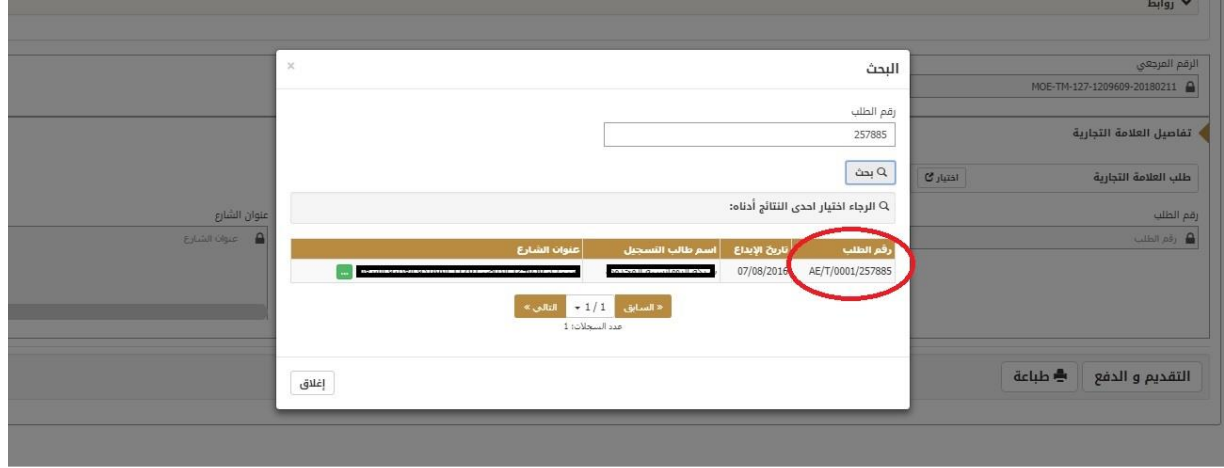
روابط

الرقم المرجعي
MOE-TM-127-1209609-20180211

تفاصيل العلامة التجارية

طلب العلامة التجارية
اختيار

رقم الطلب
رقم الطلب

عنوان الشارع
عنوان الشارع

التقديم و الدفع
طباعة

البحث
×

رقم الطلب
257885

بحث

الرجاء اختيار احدى النتائج أدناه:

| رقم الطلب | تاريخ الإيداع | اسم طالب التسجيل | عنوان الشارع |
|---|---|---|---|
| AE/T/0001/257885 | 07/08/2016 | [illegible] | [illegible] |

« السابق 1 / 1 التالي »
عدد السجلات: 1

إغلاق